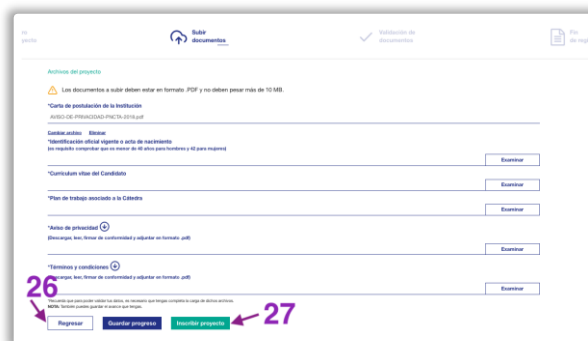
In yecto

Subir documentos

Validación de documentos

Fin de reg

Archivos del proyecto

Los documentos a subir deben estar en formato .PDF y no deben pesar más de 10 MB.

*Carta de postulación de la Institución

AVISO-DE-PRIVACIDAD-PNCTA-2018.pdf

Cambiar archivo Eliminar

*Identificación oficial vigente o acta de nacimiento
(se requiere comprobar que es menor de 40 años para hombres y 42 para mujeres)

Examinar

*Currículum vitae del Candidato

Examinar

*Plan de trabajo asociado a la Cátedra

Examinar

*Aviso de privacidad
(Descargar, leer, firmar de conformidad y adjuntar en formato .pdf)

Examinar

*Términos y condiciones
(Descargar, leer, firmar de conformidad y adjuntar en formato .pdf)

Examinar

*Recuerda que para poder validar tus datos, es necesario que tengas completa la carga de dichos archivos.
NOTA: También puedes guardar el avance que tengas.

26

Regresar

Guardar progreso

Inscribir proyecto

27